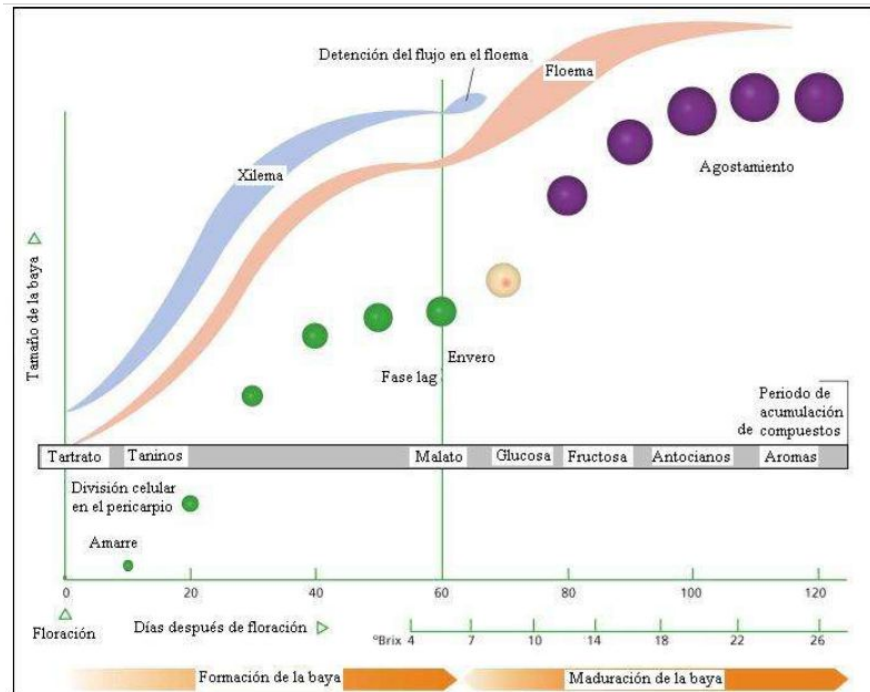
Detención del flujo en el floema

Floema

Xilema

Agostamiento

Tamaño de la baya

Envero

Fase lag

Periodo de acumulación de compuestos

Tartrato

Taninos

Malato

Glucosa

Fructosa

Antocianos

Aromas

División celular en el pericarpio

Amarre

0

20

40

60

80

100

120

Floración

Días después de floración

°Brix 4

7

10

14

18

22

26

Formación de la baya

Maduración de la baya